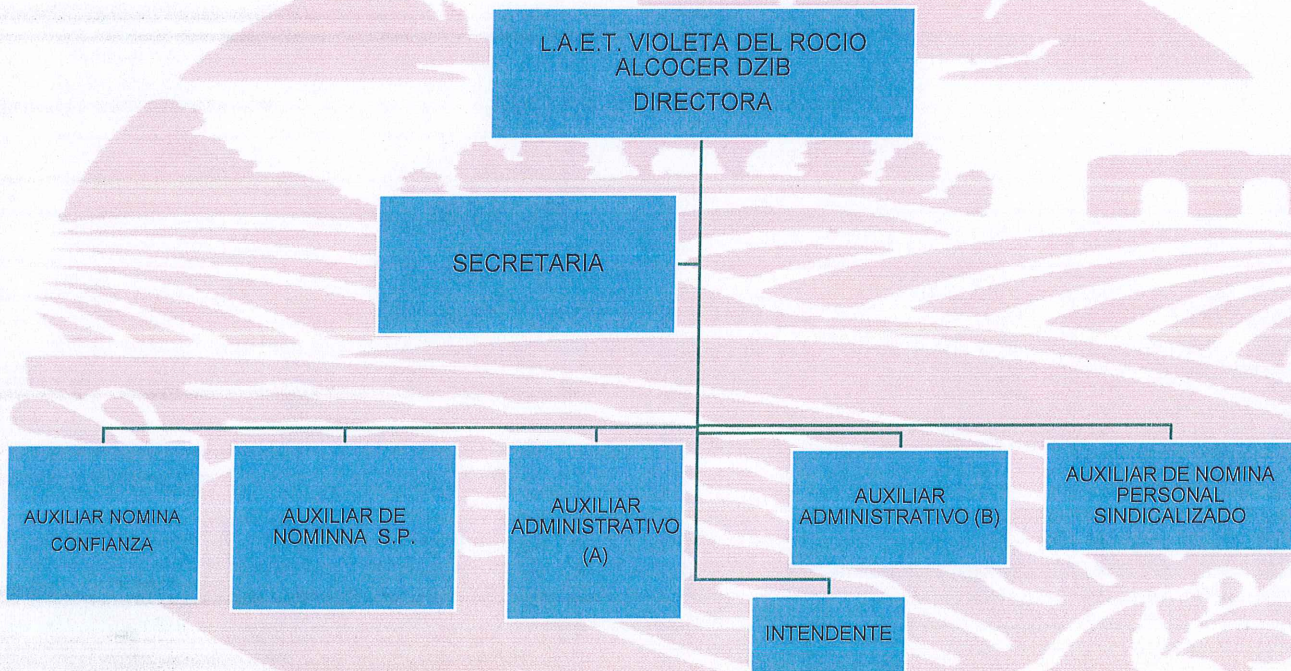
L.A.E.T. VIOLETA DEL ROCIO ALCOCER DZIB
DIRECTORA

SECRETARIA

AUXILIAR NOMINA CONFIANZA

AUXILIAR DE NOMINNA S.P.

AUXILIAR ADMINISTRATIVO (A)

AUXILIAR ADMINISTRATIVO (B)

AUXILIAR DE NOMINA PERSONAL SINDICALIZADO

INTENDENTE